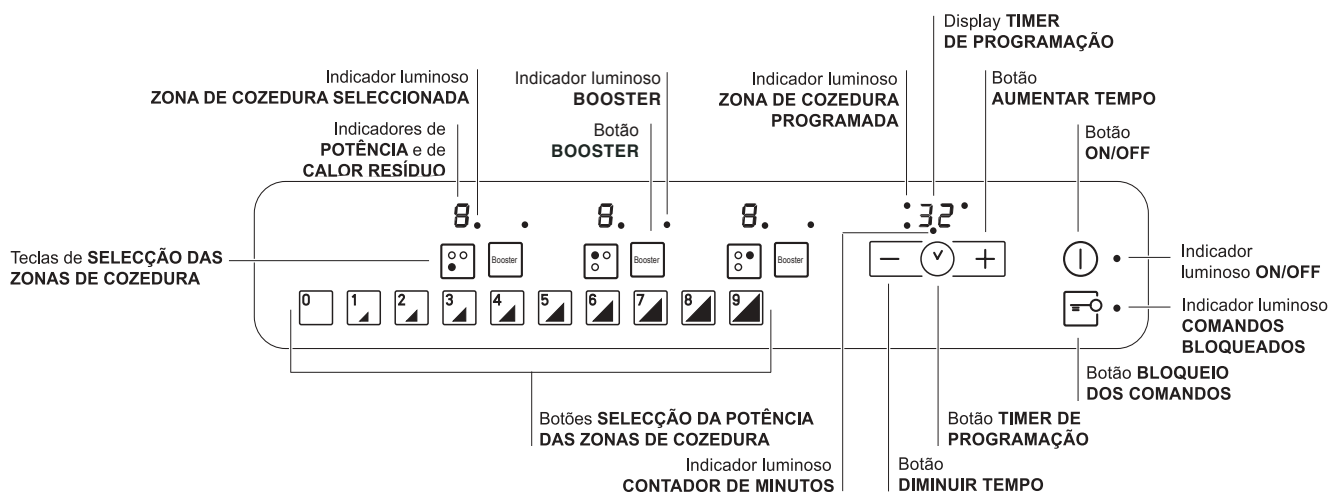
Display **TIMER DE PROGRAMAÇÃO**

Indicador luminoso **ZONA DE COZEDURA SELECCIONADA**

Indicador luminoso **BOOSTER**

Indicador luminoso **ZONA DE COZEDURA PROGRAMADA**

Botão **AUMENTAR TEMPO**

Indicadores de **POTÊNCIA** e de **CALOR RESÍDUO**

Botão **BOOSTER**

Botão **ON/OFF**

8. 8. 8. :32

Teclas de **SELECÇÃO DAS ZONAS DE COZEDURA**

Booster Booster Booster

Indicador luminoso **ON/OFF**

0 1 2 3 4 5 6 7 8 9

Indicador luminoso **COMANDOS BLOQUEADOS**

Botão **BLOQUEIO DOS COMANDOS**

Botões **SELECÇÃO DA POTÊNCIA DAS ZONAS DE COZEDURA**

Botão **TIMER DE PROGRAMAÇÃO**

Indicador luminoso **CONTADOR DE MINUTOS**

Botão **DIMINUIR TEMPO**